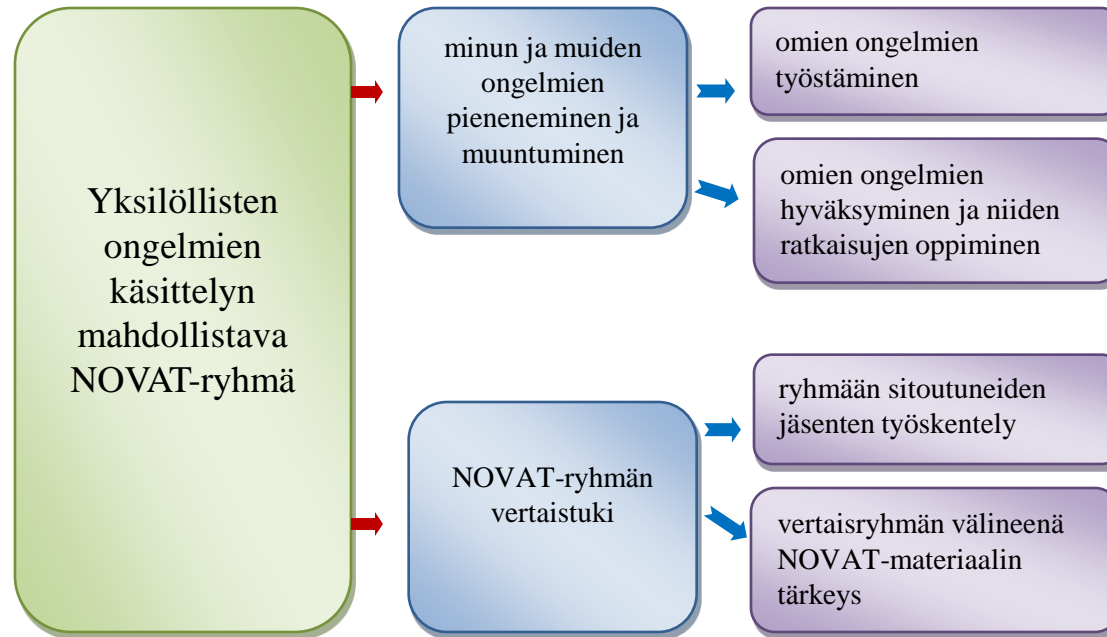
Yksilöllisten ongelmien käsittelyn mahdollistava NOVAT-ryhmä

minun ja muiden ongelmien pieneneminen ja muuntuminen

omien ongelmien työstäminen

omien ongelmien hyväksyminen ja niiden ratkaisujen oppiminen

NOVAT-ryhmän vertaistuki

ryhmään sitoutuneiden jäsenten työskentely

vertaisryhmän välineenä NOVAT-materiaalin tärkeys